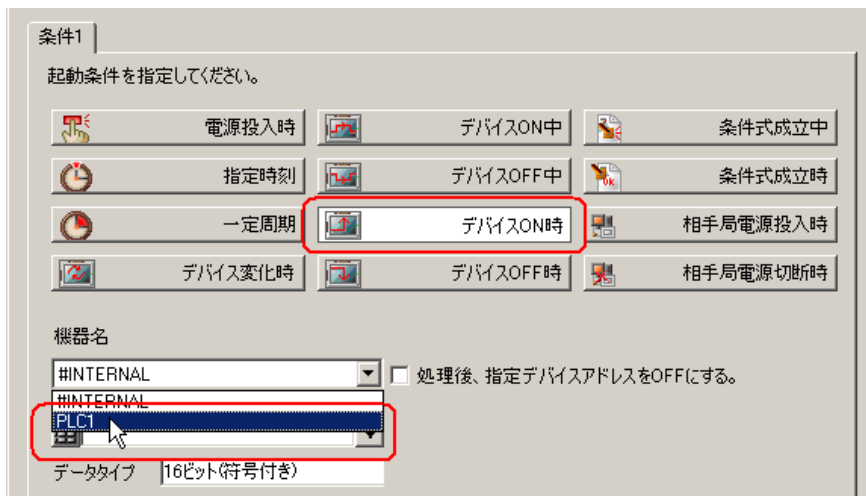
条件1

起動条件を指定してください。

電源投入時
デバイスON中
条件式成立中
指定時刻
デバイスOFF中
条件式成立時
一定周期
デバイスON時
相手局電源投入時
デバイス変化時
デバイスOFF時
相手局電源切断時

機器名

#INTERNAL

処理後、指定デバイスアドレスをOFFにする。

#INTERNAL
PLC1

データタイプ 16ビット(符号付き)